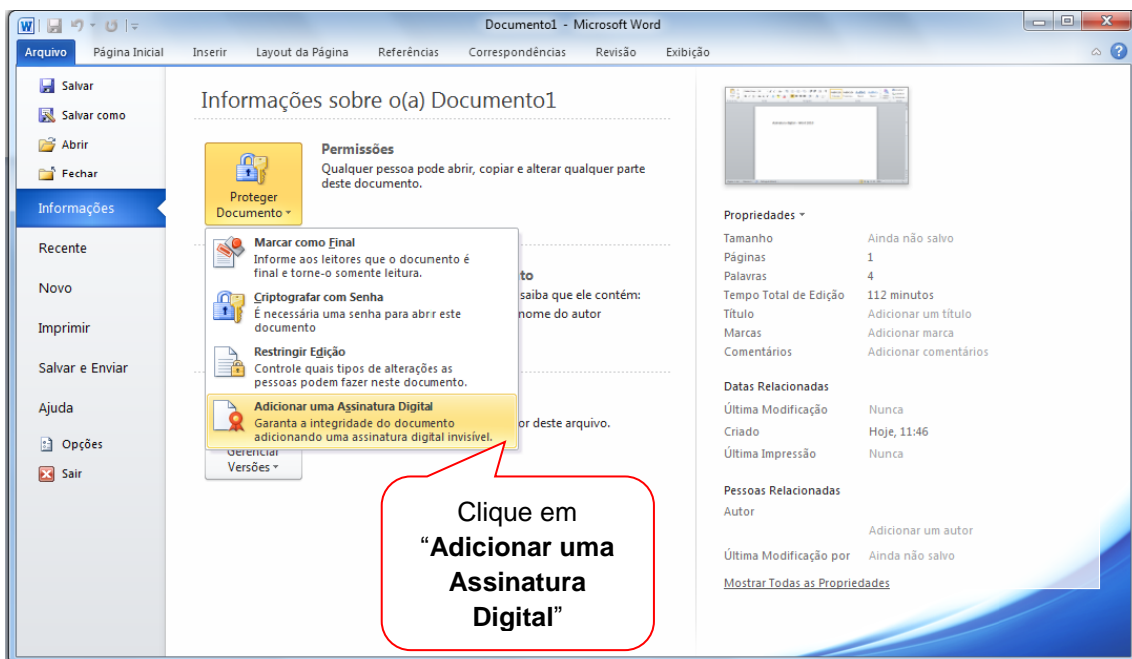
Documento1 - Microsoft Word

Arquivo | Página Inicial | Inserir | Layout da Página | Referências | Correspondências | Revisão | Exibição

Salvar
Salvar como
Abrir
Fechar
Informações
Recente
Novo
Imprimir
Salvar e Enviar
Ajuda
Opções
Sair

Informações sobre o(a) Documento1

Proteger Documento

Permissões
Qualquer pessoa pode abrir, copiar e alterar qualquer parte deste documento.

Marcar como Final
Informe aos leitores que o documento é final e torne-o somente leitura.

Criptografar com Senha
É necessária uma senha para abrir este documento

Restringir Edição
Controle quais tipos de alterações as pessoas podem fazer neste documento.

Adicionar uma Assinatura Digital
Garanta a integridade do documento adicionando uma assinatura digital invisível.

to
saiba que ele contém:
nome do autor

or deste arquivo.

Gerenciar Versões

Propriedades
| | |
|---|---|
| Tamanho | Ainda não salvo |
| Páginas | 1 |
| Palavras | 4 |
| Tempo Total de Edição | 112 minutos |
| Título | Adicionar um título |
| Marcas | Adicionar marca |
| Comentários | Adicionar comentários |

Datas Relacionadas
| | |
|---|---|
| Última Modificação | Nunca |
| Criado | Hoje, 11:46 |
| Última Impressão | Nunca |

Pessoas Relacionadas
Autor
Adicionar um autor
Última Modificação por Ainda não salvo

Mostrar Todas as Propriedades

Clique em “Adicionar uma Assinatura Digital”